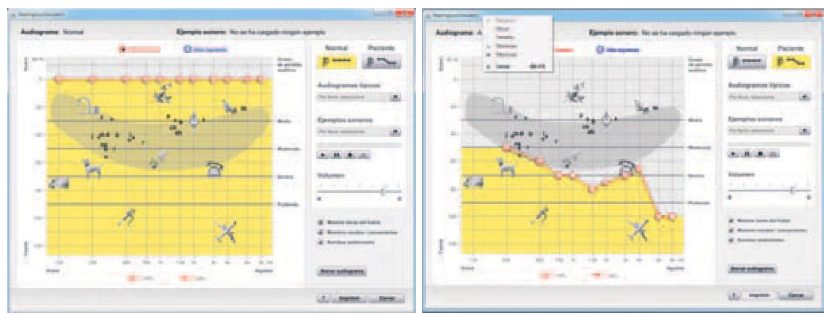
Audiograma: Normal

Ejemplo sonoro: No se ha cargado ningún ejemplo

Normal

Paciente

Audiogramas típicos

Ejemplos sonoros

Volumen

Borrar audiograma

Imprimir

Cerrar

Normal

Paciente

Audiogramas típicos

Ejemplos sonoros

Volumen

Borrar audiograma

Imprimir

Cerrar